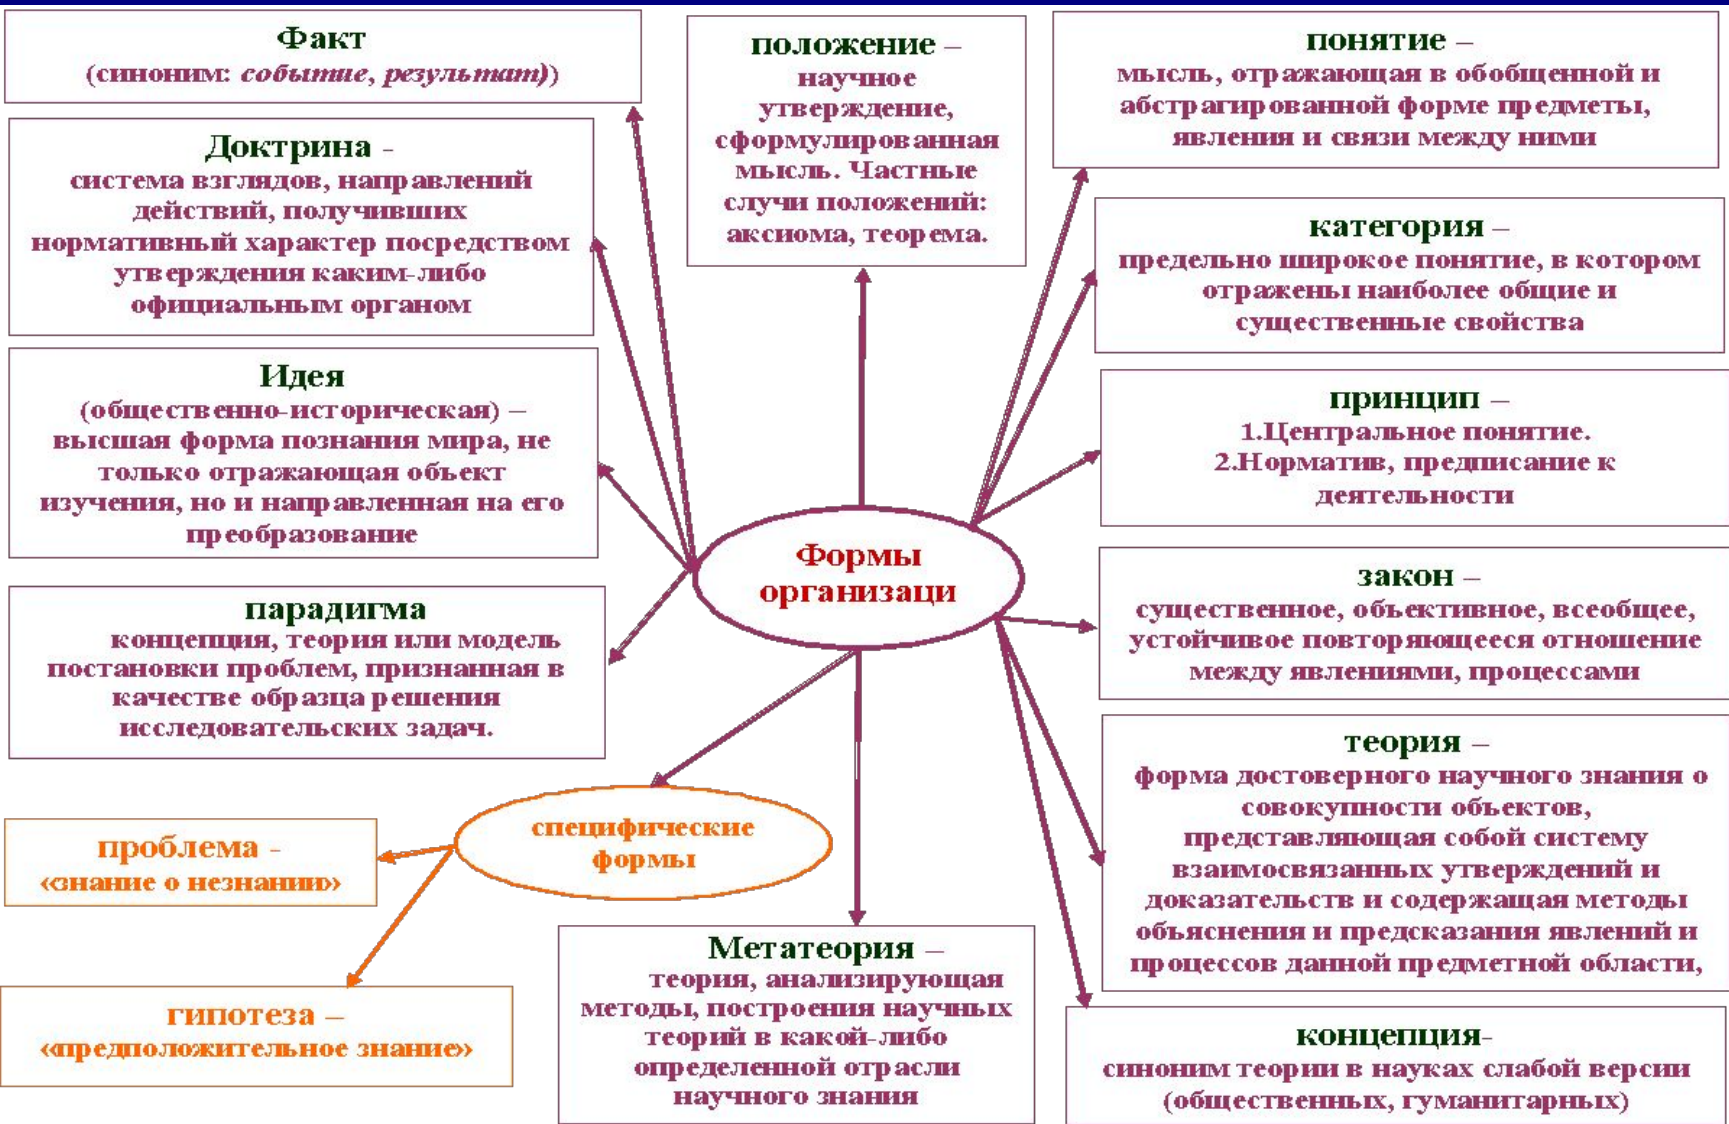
Факт
(синоним: *событие, результат*))

положение –
научное утверждение, сформулированная мысль. Частные случи положений: аксиома, теорема.

понятие –
мысль, отражающая в обобщенной и абстрагированной форме предметы, явления и связи между ними

Доктрина -
система взглядов, направлений действий, получивших нормативный характер посредством утверждения каким-либо официальным органом

категория –
предельно широкое понятие, в котором отражены наиболее общие и существенные свойства

Идея
(общественно-историческая) –
высшая форма познания мира, не только отражающая объект изучения, но и направленная на его преобразование

принцип –
1.Центральное понятие.
2.Норматив, предписание к деятельности

Формы организаци

парадигма
концепция, теория или модель постановки проблем, признанная в качестве образца решения исследовательских задач.

закон –
существенное, объективное, всеобщее, устойчивое повторяющееся отношение между явлениями, процессами

теория –
форма достоверного научного знания о совокупности объектов, представляющая собой систему взаимосвязанных утверждений и доказательств и содержащая методы объяснения и предсказания явлений и процессов данной предметной области,

специфические формы

проблема -
«знание о незнании»

гипотеза –
«предположительное знание»

Метатеория –
теория, анализирующая методы, построения научных теорий в какой-либо определенной отрасли научного знания

концепция-
синоним теории в науках слабой версии (общественных, гуманитарных)